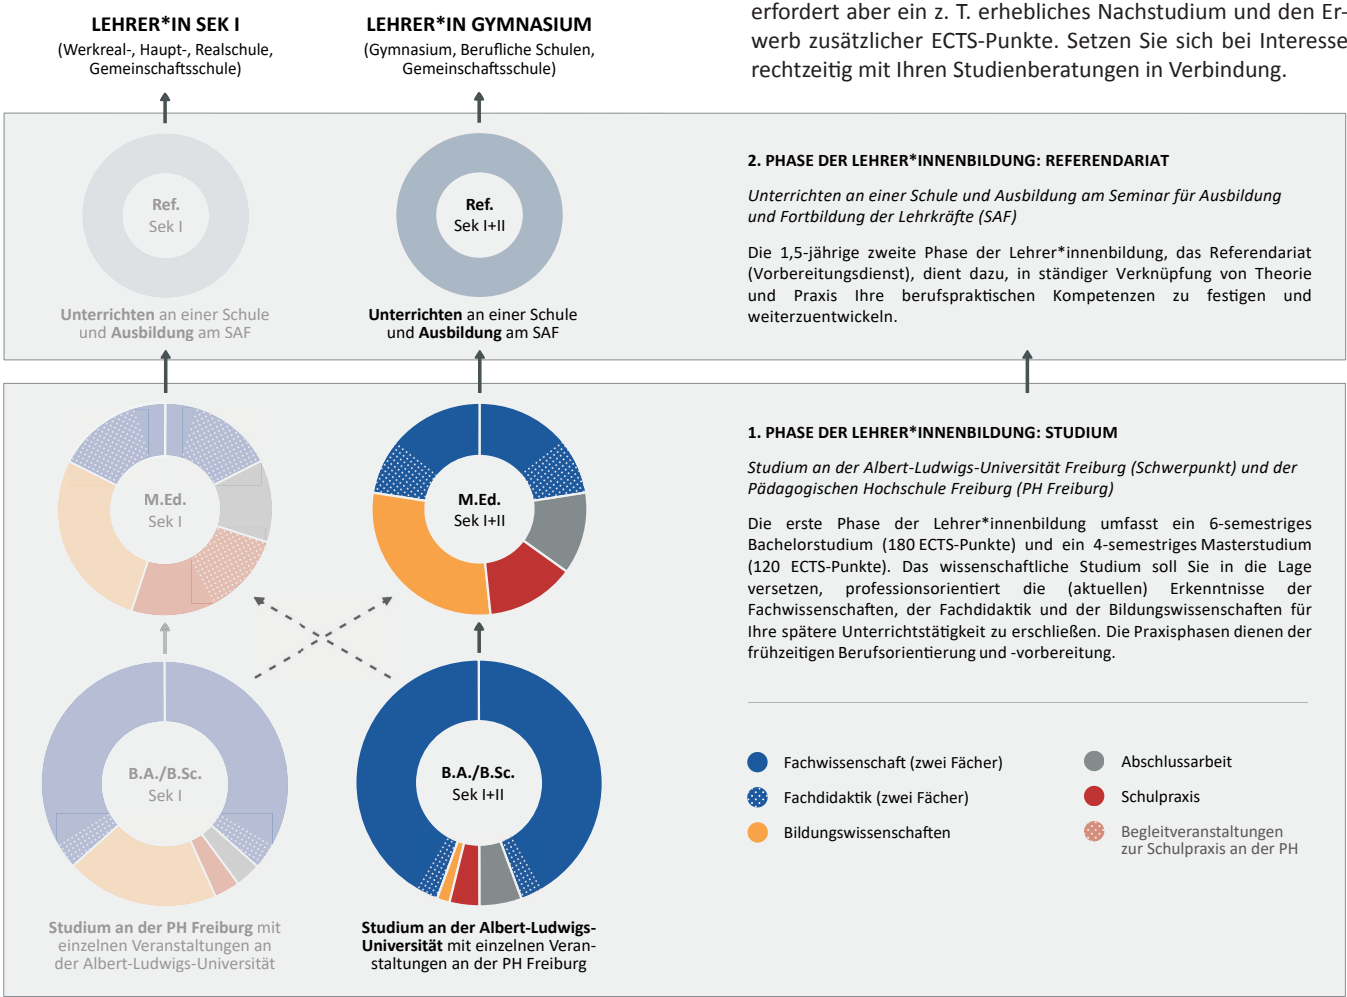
LEHRER*IN SEK I
(Werkreal-, Haupt-, Realschule, Gemeinschaftsschule)

LEHRER*IN GYMNASIUM
(Gymnasium, Berufliche Schulen, Gemeinschaftsschule)

erfordert aber ein z. T. erhebliches Nachstudium und den Erwerb zusätzlicher ECTS-Punkte. Setzen Sie sich bei Interesse rechtzeitig mit Ihren Studienberatungen in Verbindung.

Ref.
Sek I

Unterrichten an einer Schule und Ausbildung am SAF

Ref.
Sek I+II

Unterrichten an einer Schule und Ausbildung am SAF

2. PHASE DER LEHRER*INNENBILDUNG: REFERENDARIAT

Unterrichten an einer Schule und Ausbildung am Seminar für Ausbildung und Fortbildung der Lehrkräfte (SAF)

Die 1,5-jährige zweite Phase der Lehrer*innenbildung, das Referendariat (Vorbereitungsdienst), dient dazu, in ständiger Verknüpfung von Theorie und Praxis Ihre berufspraktischen Kompetenzen zu festigen und weiterzuentwickeln.

M.Ed.
Sek I

M.Ed.
Sek I+II

1. PHASE DER LEHRER*INNENBILDUNG: STUDIUM

Studium an der Albert-Ludwigs-Universität Freiburg (Schwerpunkt) und der Pädagogischen Hochschule Freiburg (PH Freiburg)

Die erste Phase der Lehrer*innenbildung umfasst ein 6-semestriges Bachelorstudium (180 ECTS-Punkte) und ein 4-semestriges Masterstudium (120 ECTS-Punkte). Das wissenschaftliche Studium soll Sie in die Lage versetzen, professionsorientiert die (aktuellen) Erkenntnisse der Fachwissenschaften, der Fachdidaktik und der Bildungswissenschaften für Ihre spätere Unterrichtstätigkeit zu erschließen. Die Praxisphasen dienen der frühzeitigen Berufsorientierung und -vorbereitung.

B.A./B.Sc.
Sek I

B.A./B.Sc.
Sek I+II

Fachwissenschaft (zwei Fächer)
Fachdidaktik (zwei Fächer)
Bildungswissenschaften
Abschlussarbeit
Schulpraxis
Begleitveranstaltungen zur Schulpraxis an der PH

Studium an der PH Freiburg mit einzelnen Veranstaltungen an der Albert-Ludwigs-Universität

Studium an der Albert-Ludwigs-Universität mit einzelnen Veranstaltungen an der PH Freiburg